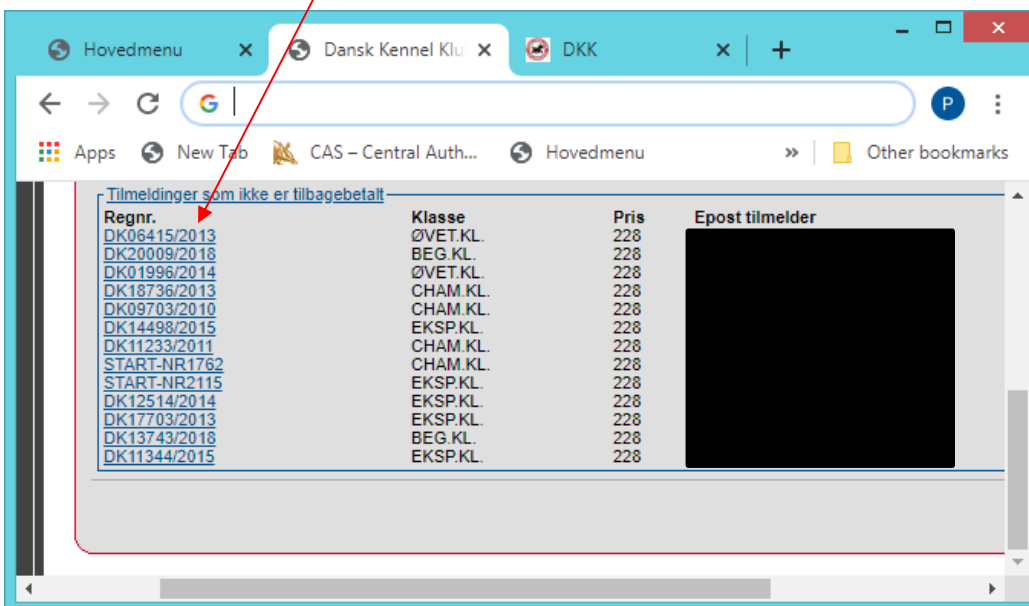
Hovedmenu ×
Dansk Kennel Klu ×
DKK ×
+

P

Apps New Tab CAS – Central Auth... Hovedmenu » Other bookmarks

Tilmeldinger som ikke er tilbagebetalt

| Regnr. | Klasse | Pris | Epost tilmelder |
|---|---|---|---|
| DK06415/2013 | ØVET.KL. | 228 | |
| DK20009/2018 | BEG.KL. | 228 | |
| DK01996/2014 | ØVET.KL. | 228 | |
| DK18736/2013 | CHAM.KL. | 228 | |
| DK09703/2010 | CHAM.KL. | 228 | |
| DK14498/2015 | EKSP.KL. | 228 | |
| DK11233/2011 | CHAM.KL. | 228 | |
| START-NR1762 | CHAM.KL. | 228 | |
| START-NR2115 | EKSP.KL. | 228 | |
| DK12514/2014 | EKSP.KL. | 228 | |
| DK17703/2013 | EKSP.KL. | 228 | |
| DK13743/2018 | BEG.KL. | 228 | |
| DK11344/2015 | EKSP.KL. | 228 | |